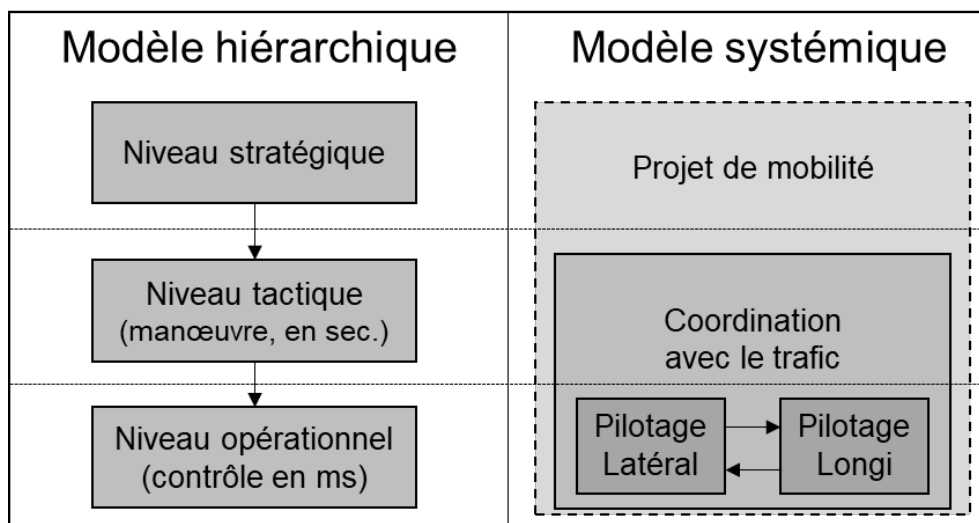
Modèle hiérarchique

Niveau stratégique

Niveau tactique (manœuvre, en sec.)

Niveau opérationnel (contrôle en ms)

Modèle systémique

Projet de mobilité

Coordination avec le trafic

Pilotage Latéral

Pilotage Longi